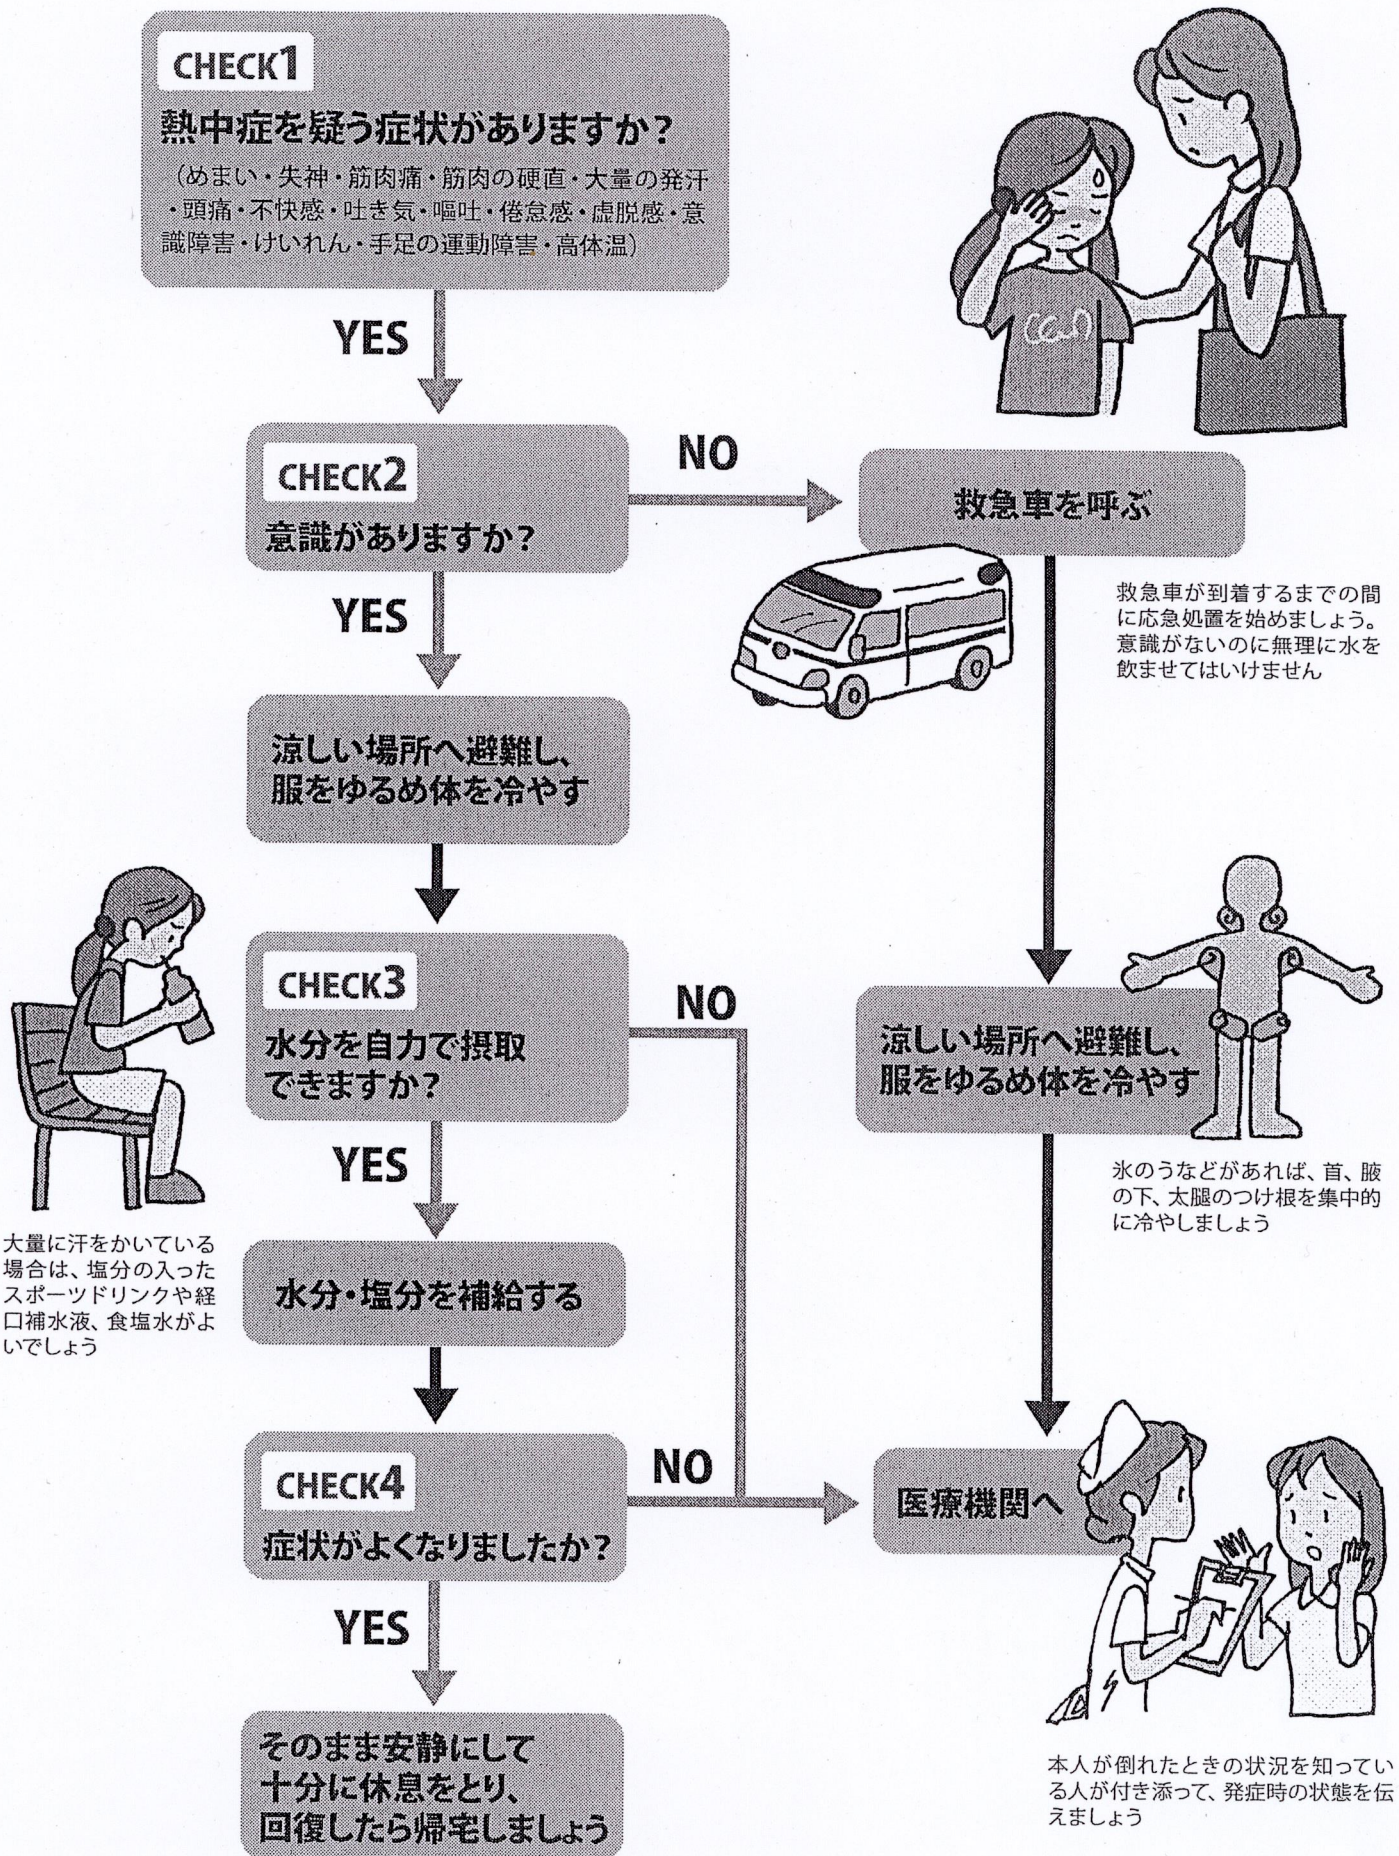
CHECK1
熱中症を疑う症状がありますか？
（めまい・失神・筋肉痛・筋肉の硬直・大量の発汗・頭痛・不快感・吐き気・嘔吐・倦怠感・虚脱感・意識障害・けいれん・手足の運動障害・高体温）

YES

CHECK2
意識がありますか？

NO

救急車を呼ぶ

救急車が到着するまでの間に応急処置を始めましょう。意識がないのに無理に水を飲ませてはいけません

YES

涼しい場所へ避難し、服をゆるめ体を冷やす

CHECK3
水分を自力で摂取できますか？

NO

涼しい場所へ避難し、服をゆるめ体を冷やす

氷のうなどがあれば、首、腋の下、太腿のつけ根を集中的に冷やしましょう

YES

大量に汗をかいている場合は、塩分の入ったスポーツドリンクや経口補水液、食塩水がよいでしょう

水分・塩分を補給する

CHECK4
症状がよくなりましたか？

NO

医療機関へ

YES

そのまま安静にして十分に休息をとり、回復したら帰宅しましょう

本人が倒れたときの状況を知っている人が付き添って、発症時の状態を伝えましょう